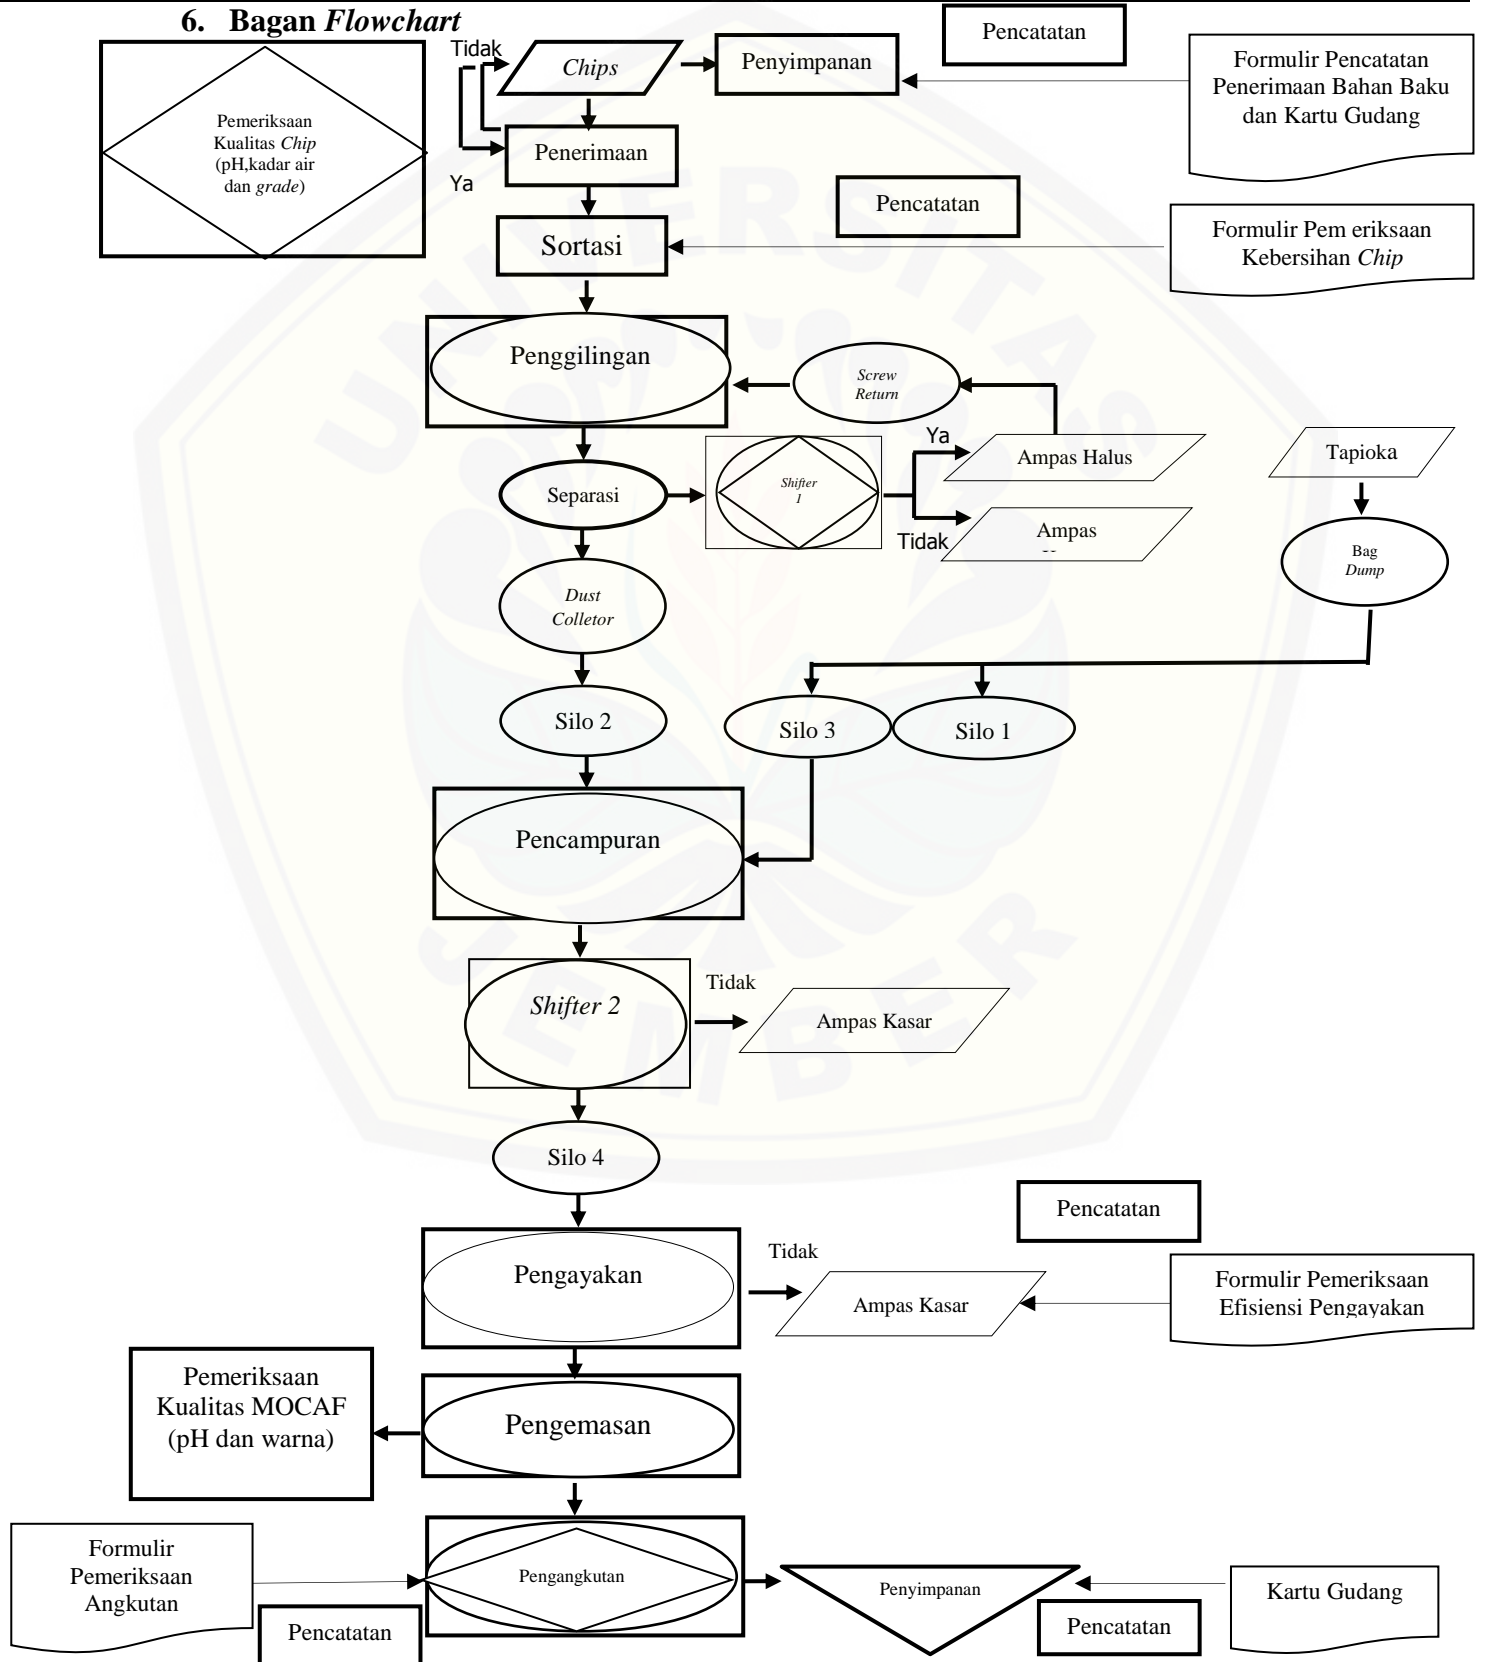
6. Bagan *Flowchart*

Pemeriksaan Kualitas *Chip* (pH,kadar air dan *grade*)

Tidak

*Chips*

Penyimpanan

Pencatatan

Formulir Pencatatan Penerimaan Bahan Baku dan Kartu Gudang

Penerimaan

Ya

Pencatatan

Sortasi

Formulir Pem eriksaan Kebersihan *Chip*

Penggilingan

*Screw Return*

Ya

Ampas Halus

Tapioka

Separasi

*Shifter 1*

Tidak

Ampas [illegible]

Bag *Dump*

*Dust Colletor*

Silo 2

Silo 3

Silo 1

Pencampuran

Tidak

*Shifter 2*

Ampas Kasar

Silo 4

Pencatatan

Tidak

Pengayakan

Ampas Kasar

Formulir Pemeriksaan Efisiensi Pengayakan

Pemeriksaan Kualitas MOCAF (pH dan warna)

Pengemasan

Formulir Pemeriksaan Angkutan

Pengangkutan

Penyimpanan

Kartu Gudang

Pencatatan

Pencatatan